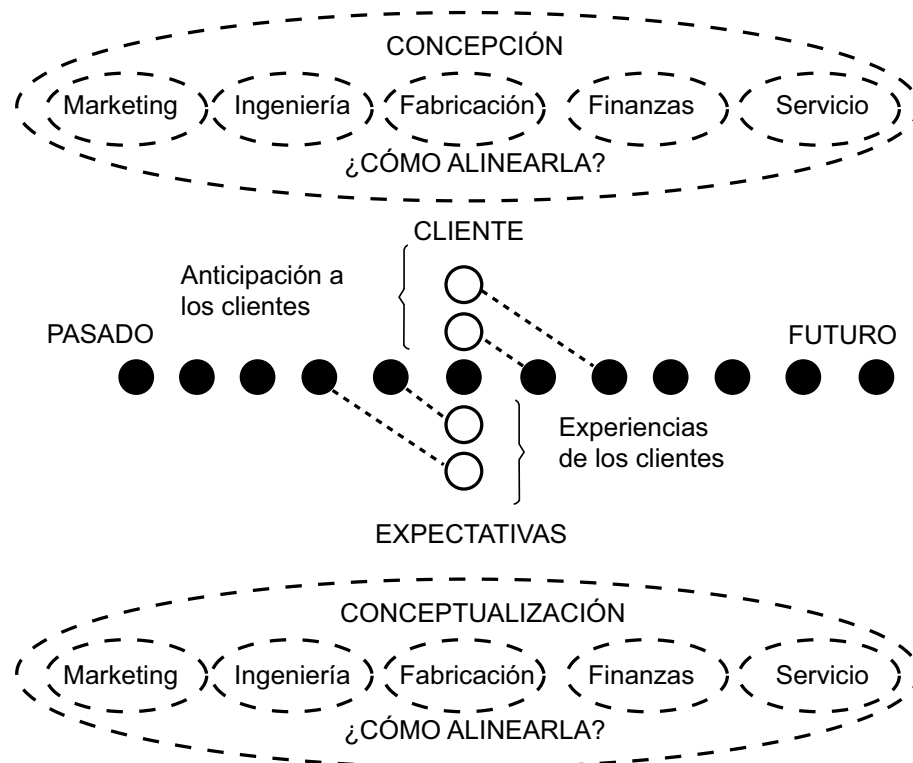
CONCEPCIÓN

Marketing Ingeniería Fabricación Finanzas Servicio

¿CÓMO ALINEARLA?

CLIENTE

Anticipación a los clientes

PASADO

FUTURO

Experiencias de los clientes

EXPECTATIVAS

CONCEPTUALIZACIÓN

Marketing Ingeniería Fabricación Finanzas Servicio

¿CÓMO ALINEARLA?